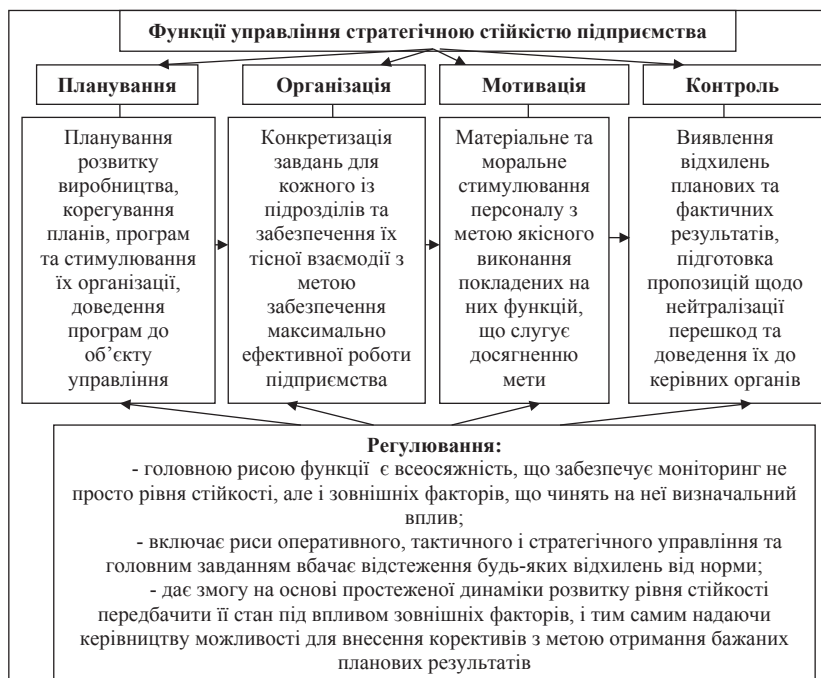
Функції управління стратегічною стійкістю підприємства

Планування

Організація

Мотивація

Контроль

Планування розвитку виробництва, корегування планів, програм та стимулювання їх організації, доведення програм до об'єкту управління

Конкретизація завдань для кожного із підрозділів та забезпечення їх тісної взаємодії з метою забезпечення максимально ефективної роботи підприємства

Матеріальне та моральне стимулювання персоналу з метою якісного виконання покладених на них функцій, що слугує досягненню мети

Виявлення відхилень планових та фактичних результатів, підготовка пропозицій щодо нейтралізації перешкод та доведення їх до керівних органів

Регулювання:
- головною рисою функції є всеосяжність, що забезпечує моніторинг не просто рівня стійкості, але і зовнішніх факторів, що чинять на неї визначальний вплив;
- включає риси оперативного, тактичного і стратегічного управління та головним завданням вбачає відстеження будь-яких відхилень від норми;
- дає змогу на основі простеженої динаміки розвитку рівня стійкості передбачити її стан під впливом зовнішніх факторів, і тим самим надаючи керівництву можливості для внесення коректив з метою отримання бажаних планових результатів